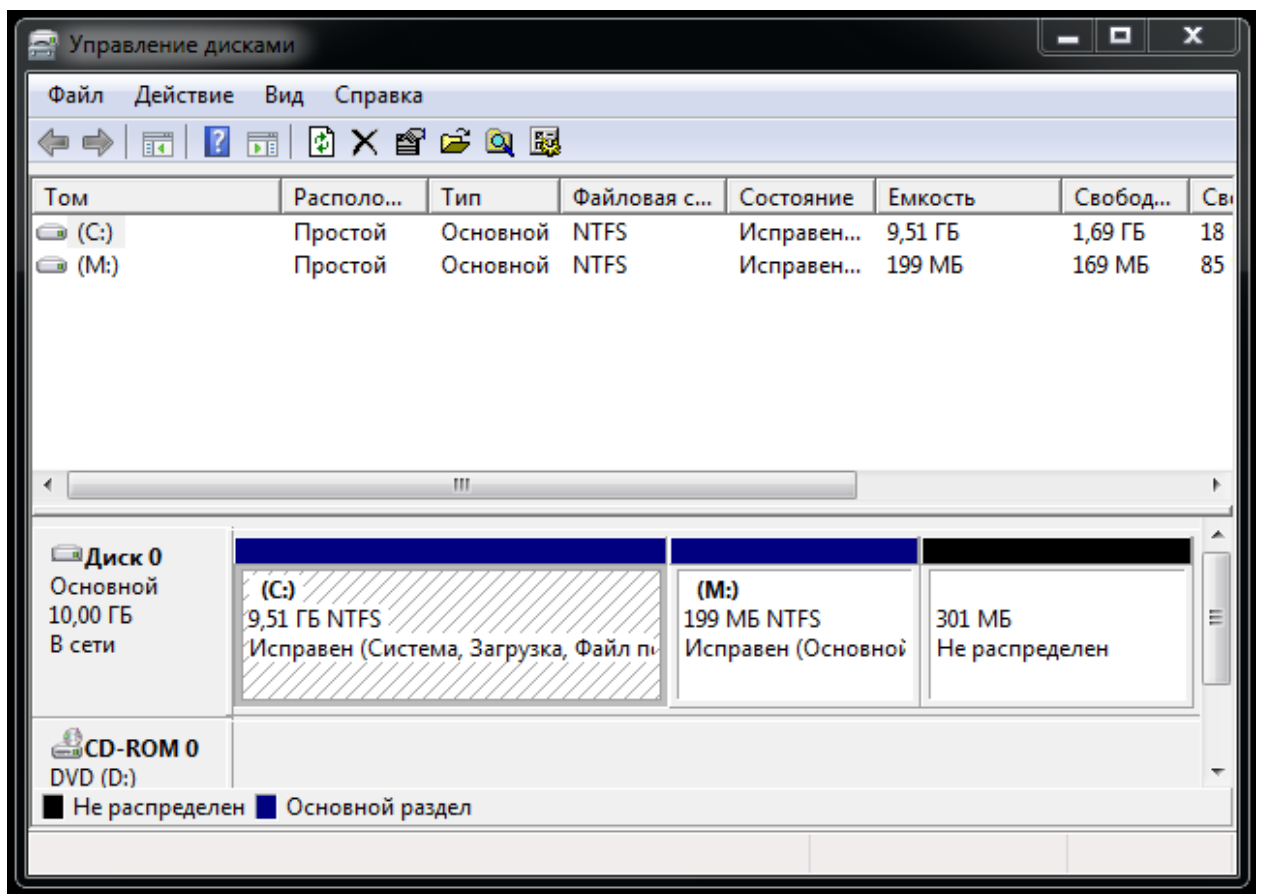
Управление дисками

Файл Действие Вид Справка

| Том | Располо... | Тип | Файловая с... | Состояние | Емкость | Свобод... | Св |
|---|---|---|---|---|---|---|---|
| (C:) | Простой | Основной | NTFS | Исправен... | 9,51 ГБ | 1,69 ГБ | 18 |
| (M:) | Простой | Основной | NTFS | Исправен... | 199 МБ | 169 МБ | 85 |

Диск 0
Основной
10,00 ГБ
В сети

(C:)
9,51 ГБ NTFS
Исправен (Система, Загрузка, Файл п

(M:)
199 МБ NTFS
Исправен (Основной

301 МБ
Не распределен

CD-ROM 0
DVD (D:)

Не распределен Основной раздел